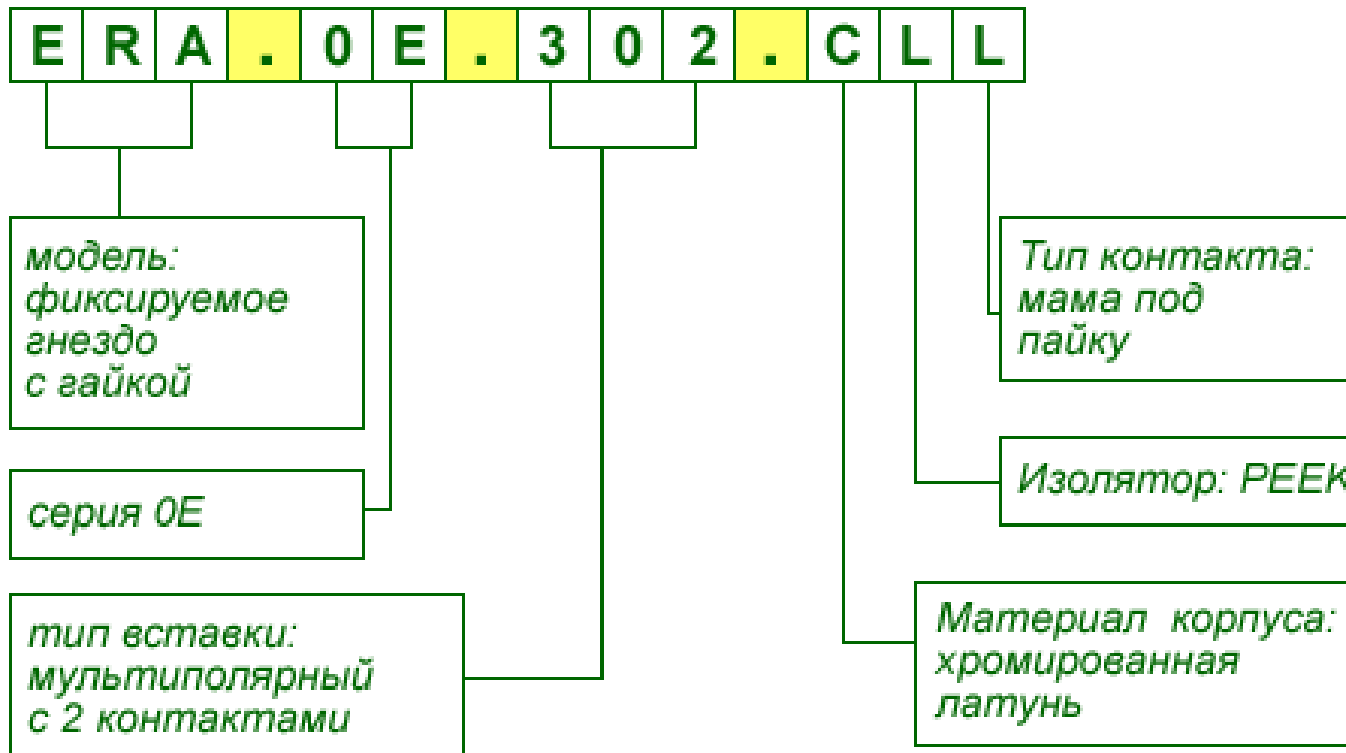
E R A . 0 E . 3 0 2 . C L L

модель: фиксируемое гнездо с гайкой

серия 0E

тип вставки: мультиполярный с 2 контактами

Тип контакта: мама под пайку

Изолятор: PEEK

Материал корпуса: хромированная латунь